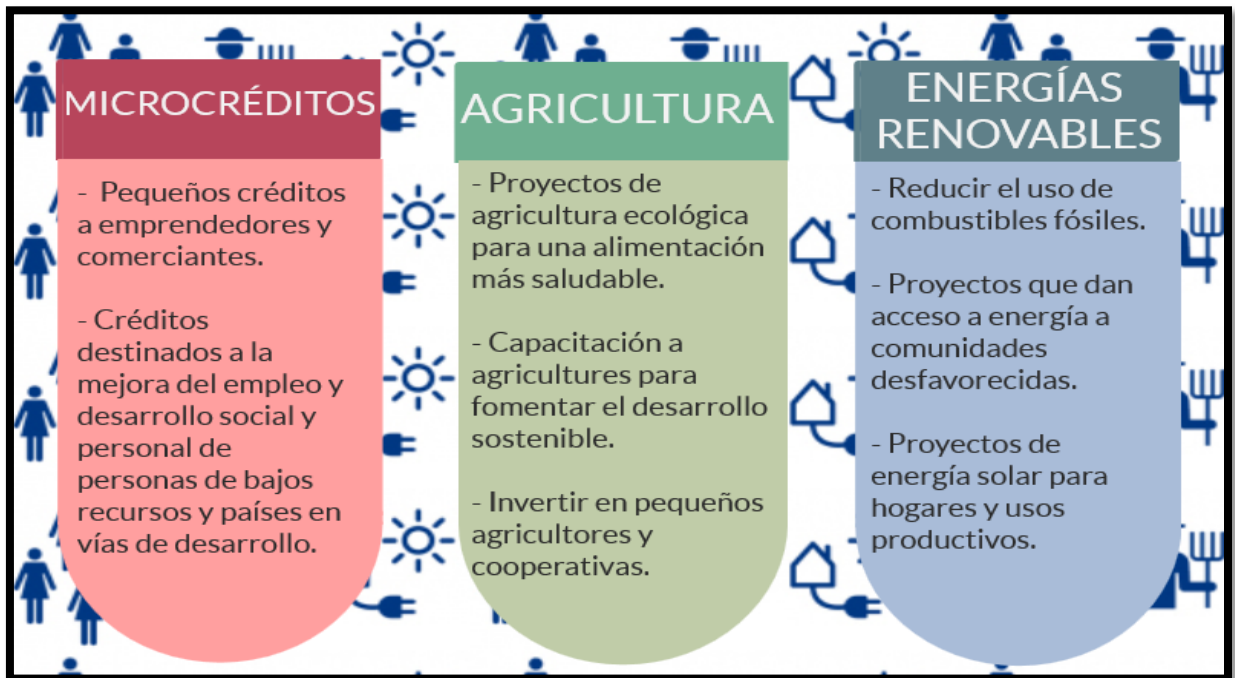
MICROCRÉDITOS

- Pequeños créditos a emprendedores y comerciantes.

- Créditos destinados a la mejora del empleo y desarrollo social y personal de personas de bajos recursos y países en vías de desarrollo.

AGRICULTURA

- Proyectos de agricultura ecológica para una alimentación más saludable.

- Capacitación a agricultures para fomentar el desarrollo sostenible.

- Invertir en pequeños agricultores y cooperativas.

ENERGÍAS RENOVABLES

- Reducir el uso de combustibles fósiles.

- Proyectos que dan acceso a energía a comunidades desfavorecidas.

- Proyectos de energía solar para hogares y usos productivos.